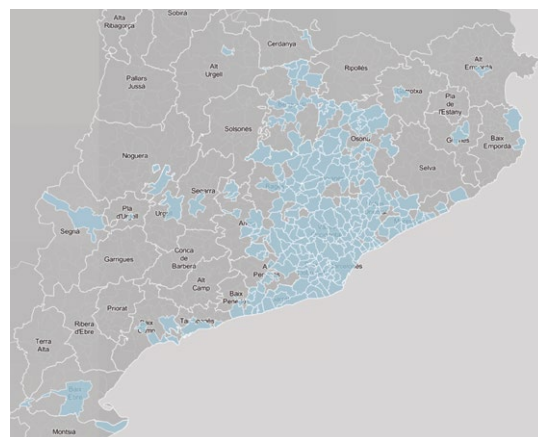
Alta Ribagorça

Sobrà

Cerdanya

Alt Urgell

Ripollès

Alt Empordà

Pallars Jussà

Garrotxa

Pla de l'Estany

Solsonès

Osona

Gironès

Baix Empordà

Noguera

Selva

Segarra

Pla d'Urgell

Urgell

An

Segrià

Garrigues

Conca de Barberà

Alt Camp

Baix Penedès

Priorat

Ribera d'Ebre

Baix Camp

Tarragonès

Terra Alta

Montsià